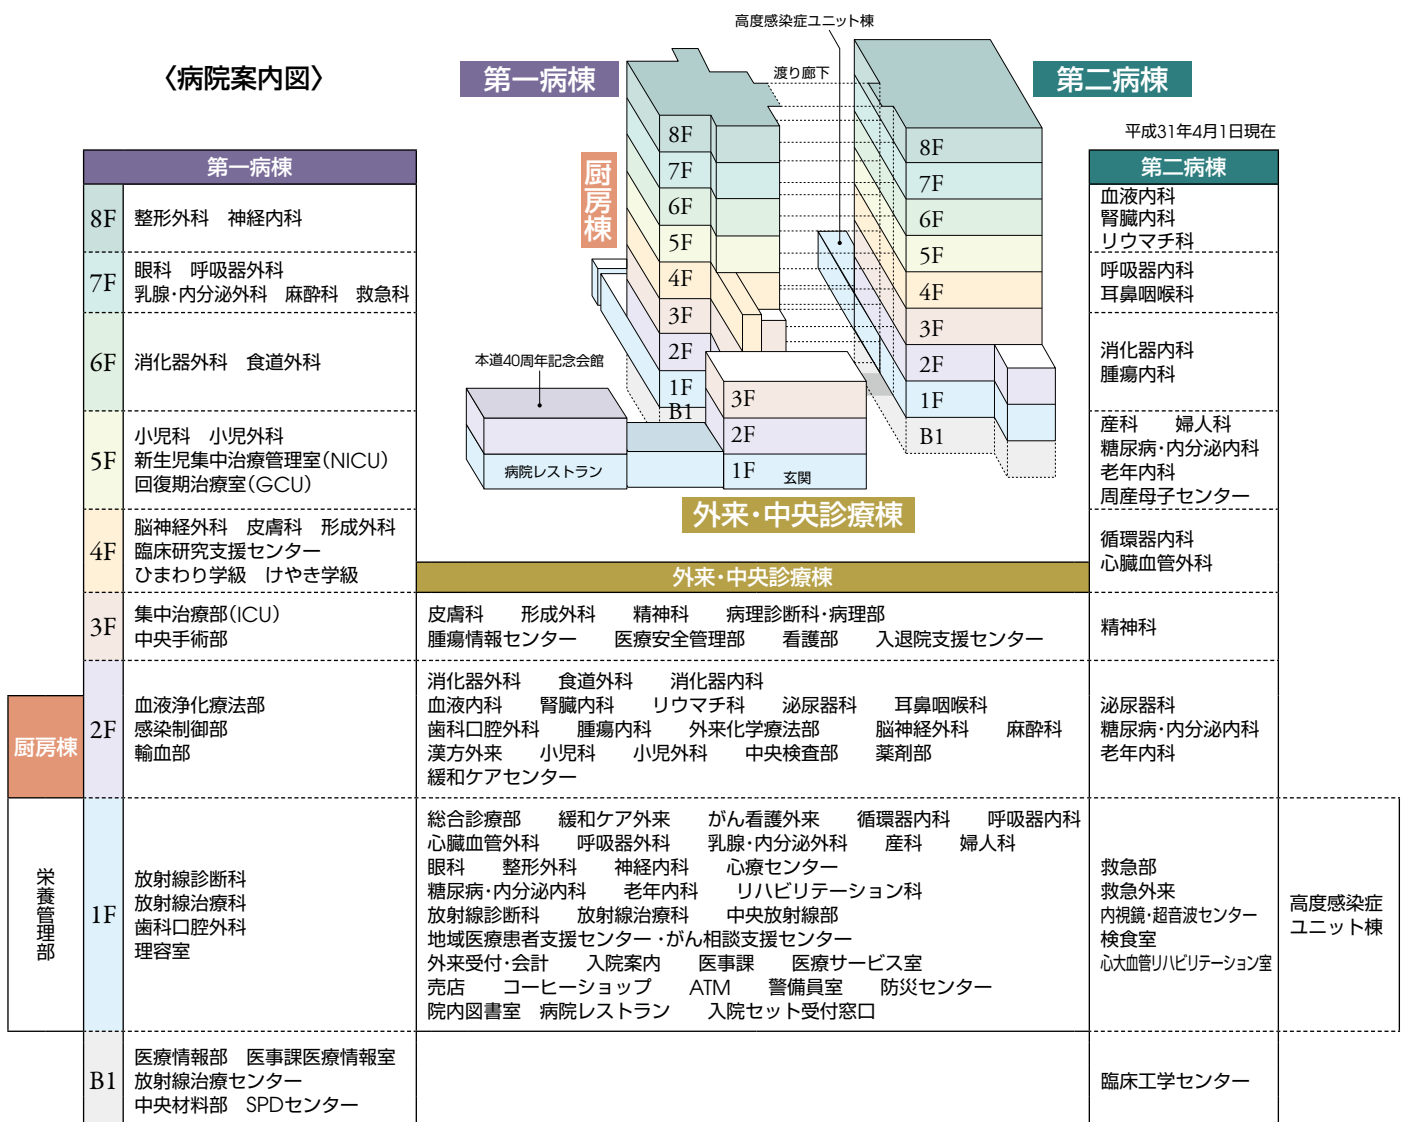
〈病院案内図〉

第一病棟

高度感染症ユニット棟

渡り廊下

第二病棟

平成31年4月1日現在

厨房棟

8F 7F 6F 5F 4F 3F 2F 1F B1

3F 2F 1F 玄関

本道40周年記念会館

病院レストラン

8F 7F 6F 5F 4F 3F 2F 1F B1

外来・中央診療棟

| | 第一病棟 | 外来・中央診療棟 | 第二病棟 | |
|---|---|---|---|---|
| 8F | 整形外科　神経内科 | | 血液内科 腎臓内科 リウマチ科 | |
| 7F | 眼科　呼吸器外科 乳腺・内分泌外科　麻酔科　救急科 | | 呼吸器内科 耳鼻咽喉科 | |
| 6F | 消化器外科　食道外科 | | 消化器内科 腫瘍内科 | |
| 5F | 小児科　小児外科 新生児集中治療管理室(NICU) 回復期治療室(GCU) | | 産科　婦人科 糖尿病・内分泌内科 老年内科 周産母子センター | |
| 4F | 脳神経外科　皮膚科　形成外科 臨床研究支援センター ひまわり学級　けやき学級 | | 循環器内科 心臓血管外科 | |
| 3F | 集中治療部(ICU) 中央手術部 | 皮膚科　形成外科　精神科　病理診断科・病理部 腫瘍情報センター　医療安全管理部　看護部　入退院支援センター | 精神科 | |
| 厨房棟 2F | 血液浄化療法部 感染制御部 輸血部 | 消化器外科　食道外科　消化器内科 血液内科　腎臓内科　リウマチ科　泌尿器科　耳鼻咽喉科 歯科口腔外科　腫瘍内科　外来化学療法部　脳神経外科　麻酔科 漢方外来　小児科　小児外科　中央検査部　薬剤部 緩和ケアセンター | 泌尿器科 糖尿病・内分泌内科 老年内科 | |
| 栄養管理部 1F | 放射線診断科 放射線治療科 歯科口腔外科 理容室 | 総合診療部　緩和ケア外来　がん看護外来　循環器内科　呼吸器内科 心臓血管外科　呼吸器外科　乳腺・内分泌外科　産科　婦人科 眼科　整形外科　神経内科　心療センター 糖尿病・内分泌内科　老年内科　リハビリテーション科 放射線診断科　放射線治療科　中央放射線部 地域医療患者支援センター・がん相談支援センター 外来受付・会計　入院案内　医事課　医療サービス室 売店　コーヒーショップ　ATM　警備員室　防災センター 院内図書室　病院レストラン　入院セット受付窓口 | 救急部 救急外来 内視鏡・超音波センター 検食室 心大血管リハビリテーション室 | 高度感染症ユニット棟 |
| B1 | 医療情報部　医事課医療情報室 放射線治療センター 中央材料部　SPDセンター | | 臨床工学センター | |